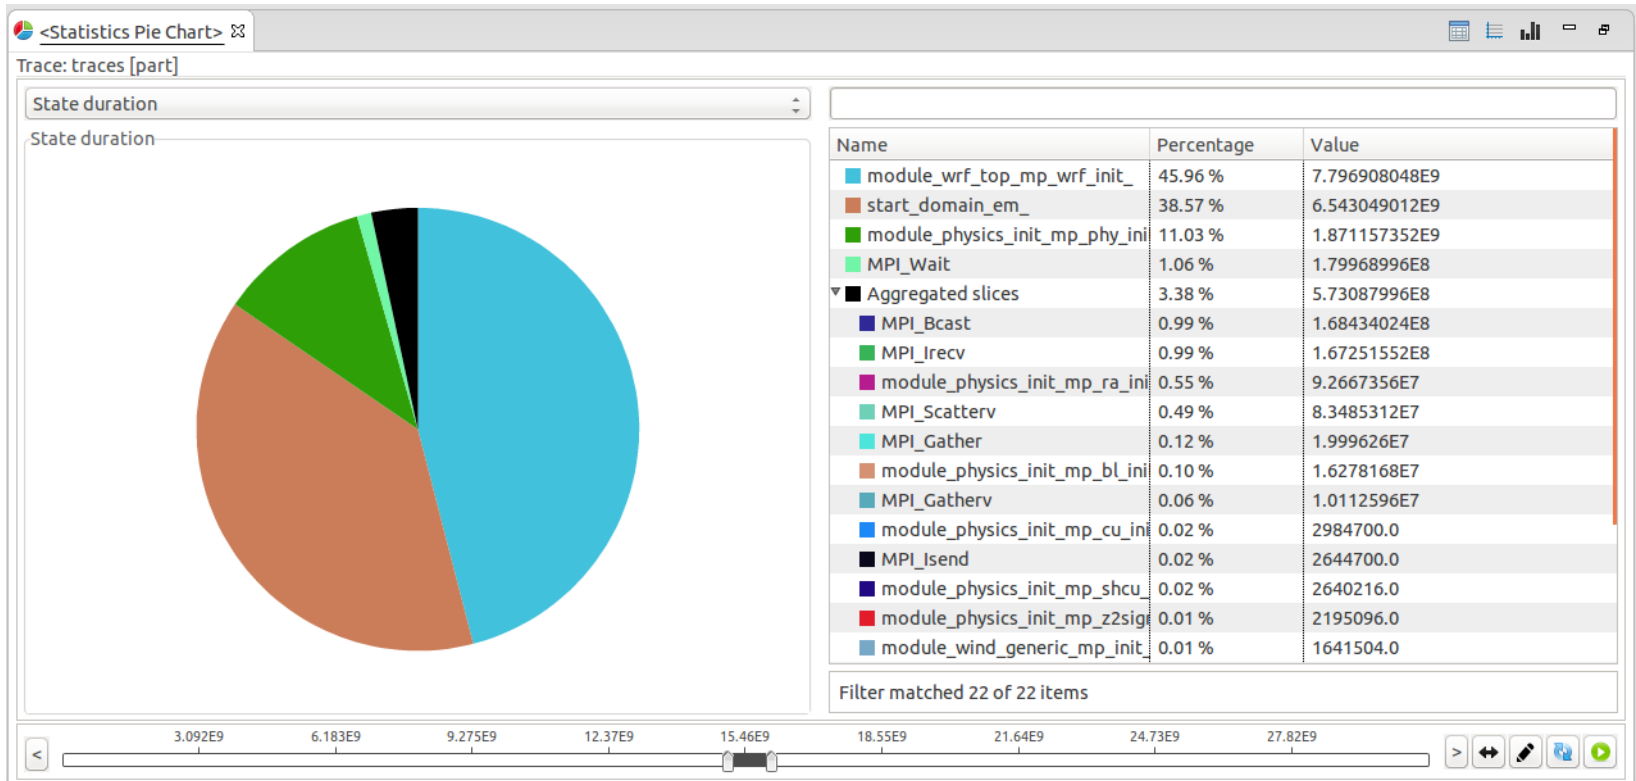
<Statistics Pie Chart> ☒

Trace: traces [part]

State duration

State duration

| Name | Percentage | Value |
|---|---|---|
| module_wrf_top_mp_wrf_init_ | 45.96 % | 7.796908048E9 |
| start_domain_em_ | 38.57 % | 6.543049012E9 |
| module_physics_init_mp_phy_ini | 11.03 % | 1.871157352E9 |
| MPI_Wait | 1.06 % | 1.79968996E8 |
| Aggregated slices | 3.38 % | 5.73087996E8 |
| MPI_Bcast | 0.99 % | 1.68434024E8 |
| MPI_Irecv | 0.99 % | 1.67251552E8 |
| module_physics_init_mp_ra_ini | 0.55 % | 9.2667356E7 |
| MPI_Scatterv | 0.49 % | 8.3485312E7 |
| MPI_Gather | 0.12 % | 1.999626E7 |
| module_physics_init_mp_bl_ini | 0.10 % | 1.6278168E7 |
| MPI_Gatherv | 0.06 % | 1.0112596E7 |
| module_physics_init_mp_cu_ini | 0.02 % | 2984700.0 |
| MPI_Isend | 0.02 % | 2644700.0 |
| module_physics_init_mp_shcu_ | 0.02 % | 2640216.0 |
| module_physics_init_mp_z2sig | 0.01 % | 2195096.0 |
| module_wind_generic_mp_init_ | 0.01 % | 1641504.0 |

Filter matched 22 of 22 items

< 3.092E9 6.183E9 9.275E9 12.37E9 15.46E9 18.55E9 21.64E9 24.73E9 27.82E9 >